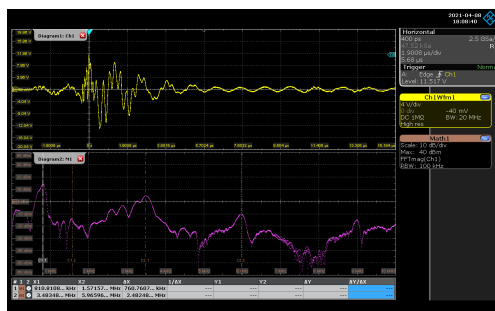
2021-04-08
18:08:40

Horizontal
400 ps
2.5 GSa/
1.9008 µs/div
5.68 µs

Trigger
A Edge Ch1
Level: 11.517 V

Ch1Wfm1
4 V/div
-40 mV
DC 1MΩ BW: 20 MHz
High res

Math1
Scale: 10 dB/div
Max: 40 dBm
FFTmag(Ch1)
RBW: 200 kHz

Diagram1: Ch1

Diagram2: M1

| # | X1 | X2 | ΔX | 1/ΔX | Y1 | Y2 | ΔY | ΔY/ΔX |
|---|---|---|---|---|---|---|---|---|
| 1 | 810.8108... kHz | 1.57157... MHz | 760.7607... kHz | --- | --- | --- | --- | --- |
| 2 | 3.48348... MHz | 5.96596... MHz | 2.48248... MHz | --- | --- | --- | --- | --- |